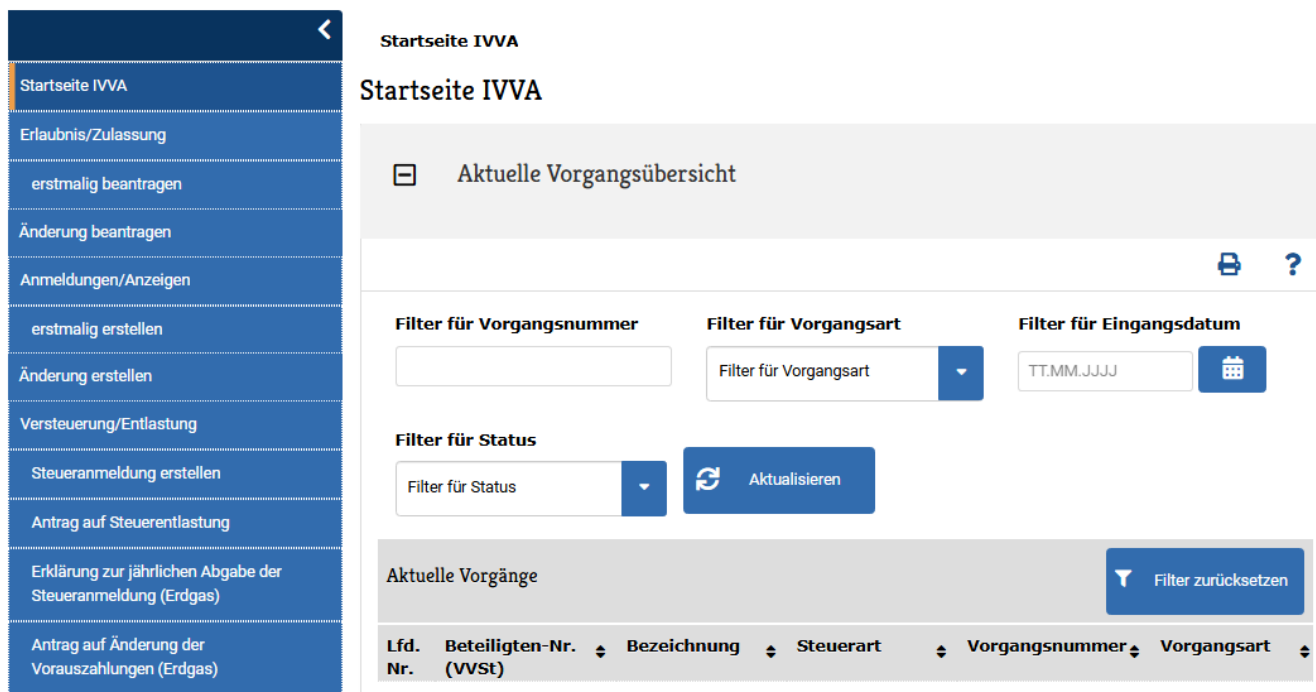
Startseite IVVA
Erlaubnis/Zulassung
erstmalig beantragen
Änderung beantragen
Anmeldungen/Anzeigen
erstmalig erstellen
Änderung erstellen
Versteuerung/Entlastung
Steueranmeldung erstellen
Antrag auf Steuerentlastung
Erklärung zur jährlichen Abgabe der Steueranmeldung (Erdgas)
Antrag auf Änderung der Vorauszahlungen (Erdgas)

Startseite IVVA

Startseite IVVA

Aktuelle Vorgangsübersicht

?

Filter für Vorgangsnummer

Filter für Vorgangsart
Filter für Vorgangsart

Filter für Eingangsdatum
TT.MM.JJJJ

Filter für Status
Filter für Status

Aktualisieren

Aktuelle Vorgänge

Filter zurücksetzen

| Lfd. Nr. | Beteiligten-Nr. (VVSt) | Bezeichnung | Steuerart | Vorgangsnummer | Vorgangsart |
|---|---|---|---|---|---|